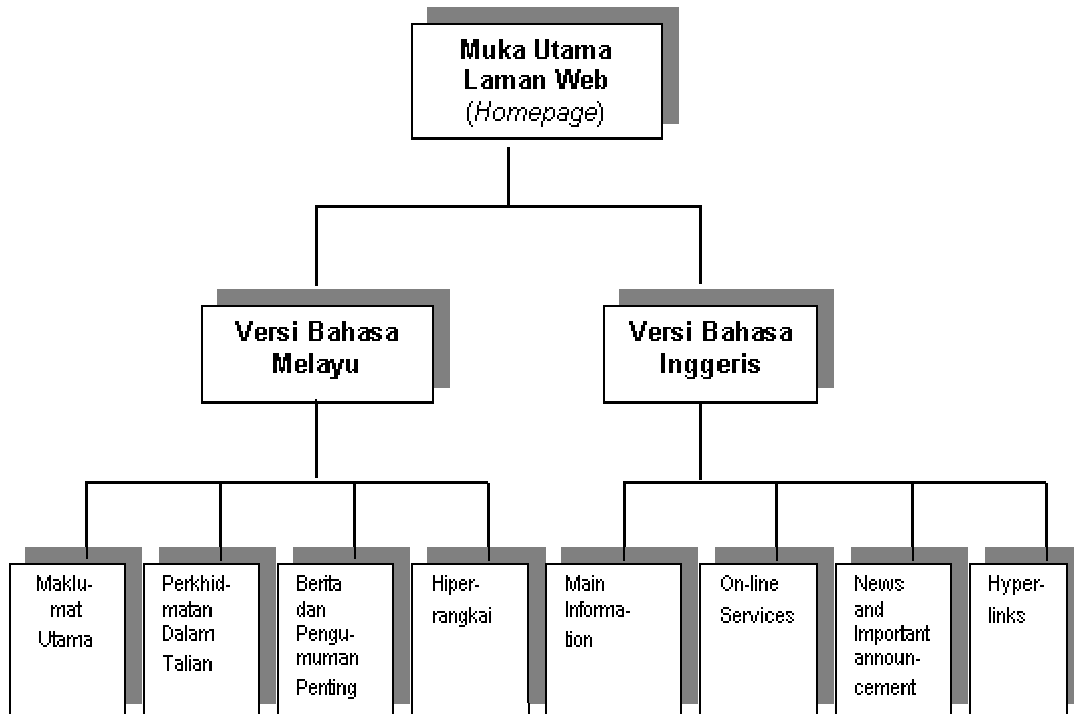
Muka Utama Laman Web (*Homepage*)

Versi Bahasa Melayu

Versi Bahasa Inggeris

Maklumat Utama

Perkhidmatan Dalam Talian

Berita dan Pengumuman Penting

Hiperrangkai

Main Information

On-line Services

News and Important announcement

Hyperlinks